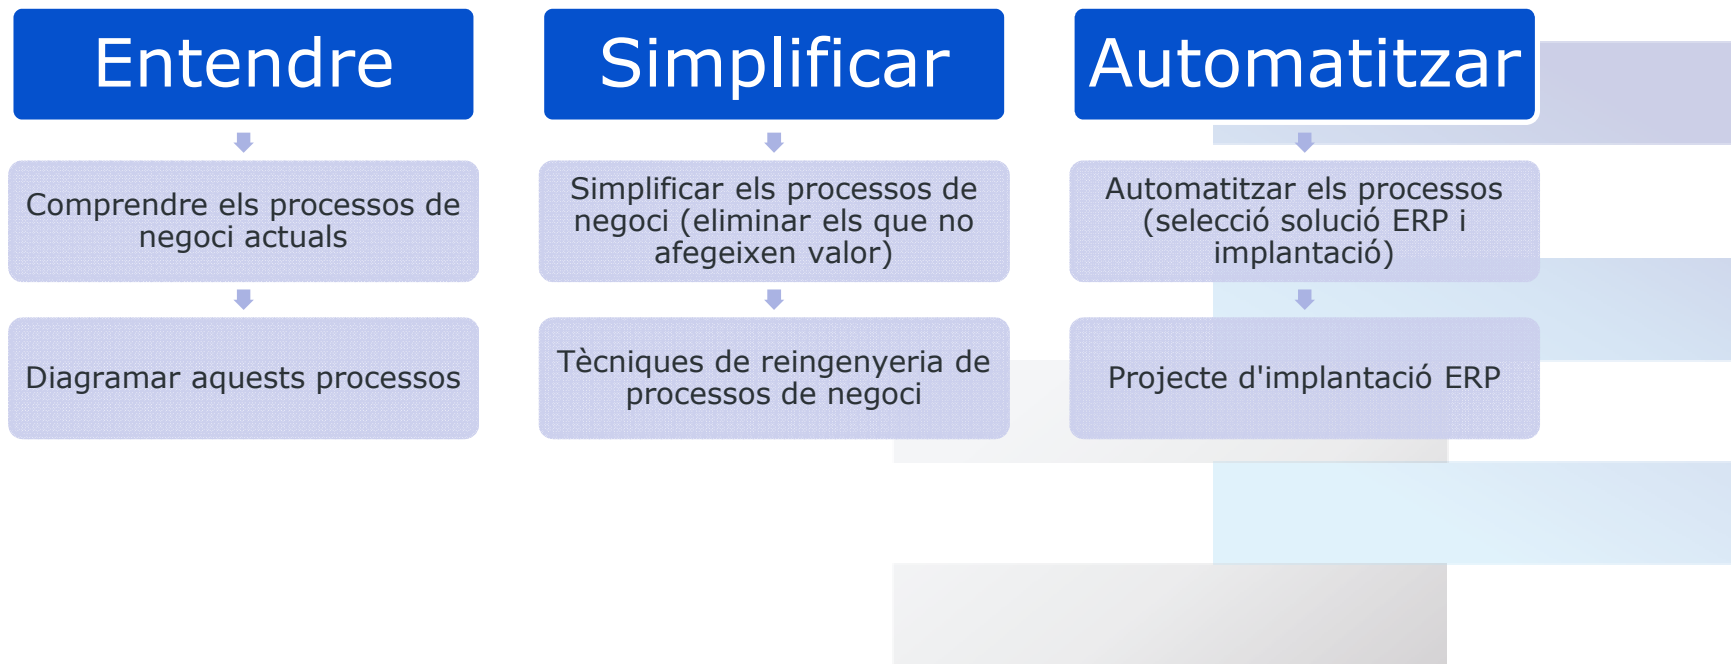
Entendre

Comprendre els processos de negoci actuals

Diagramar aquests processos

Simplificar

Simplificar els processos de negoci (eliminar els que no afegeixen valor)

Tècniques de reingenyeria de processos de negoci

Automatitzar

Automatitzar els processos (selecció solució ERP i implantació)

Projecte d'implantació ERP